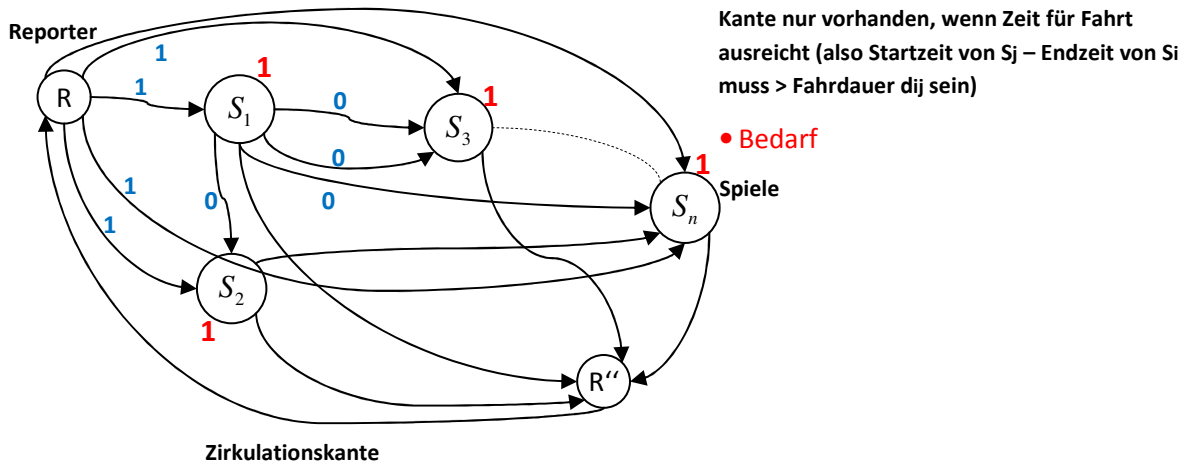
Reporter

R

1

1

$S_1$

1

0

0

$S_3$

1

1

1

0

0

$S_n$

1

Spiele

$S_2$

1

R''

Zirkulationskante

Kante nur vorhanden, wenn Zeit für Fahrt ausreicht (also Startzeit von Sj – Endzeit von Si muss > Fahrdauer dij sein)

• Bedarf